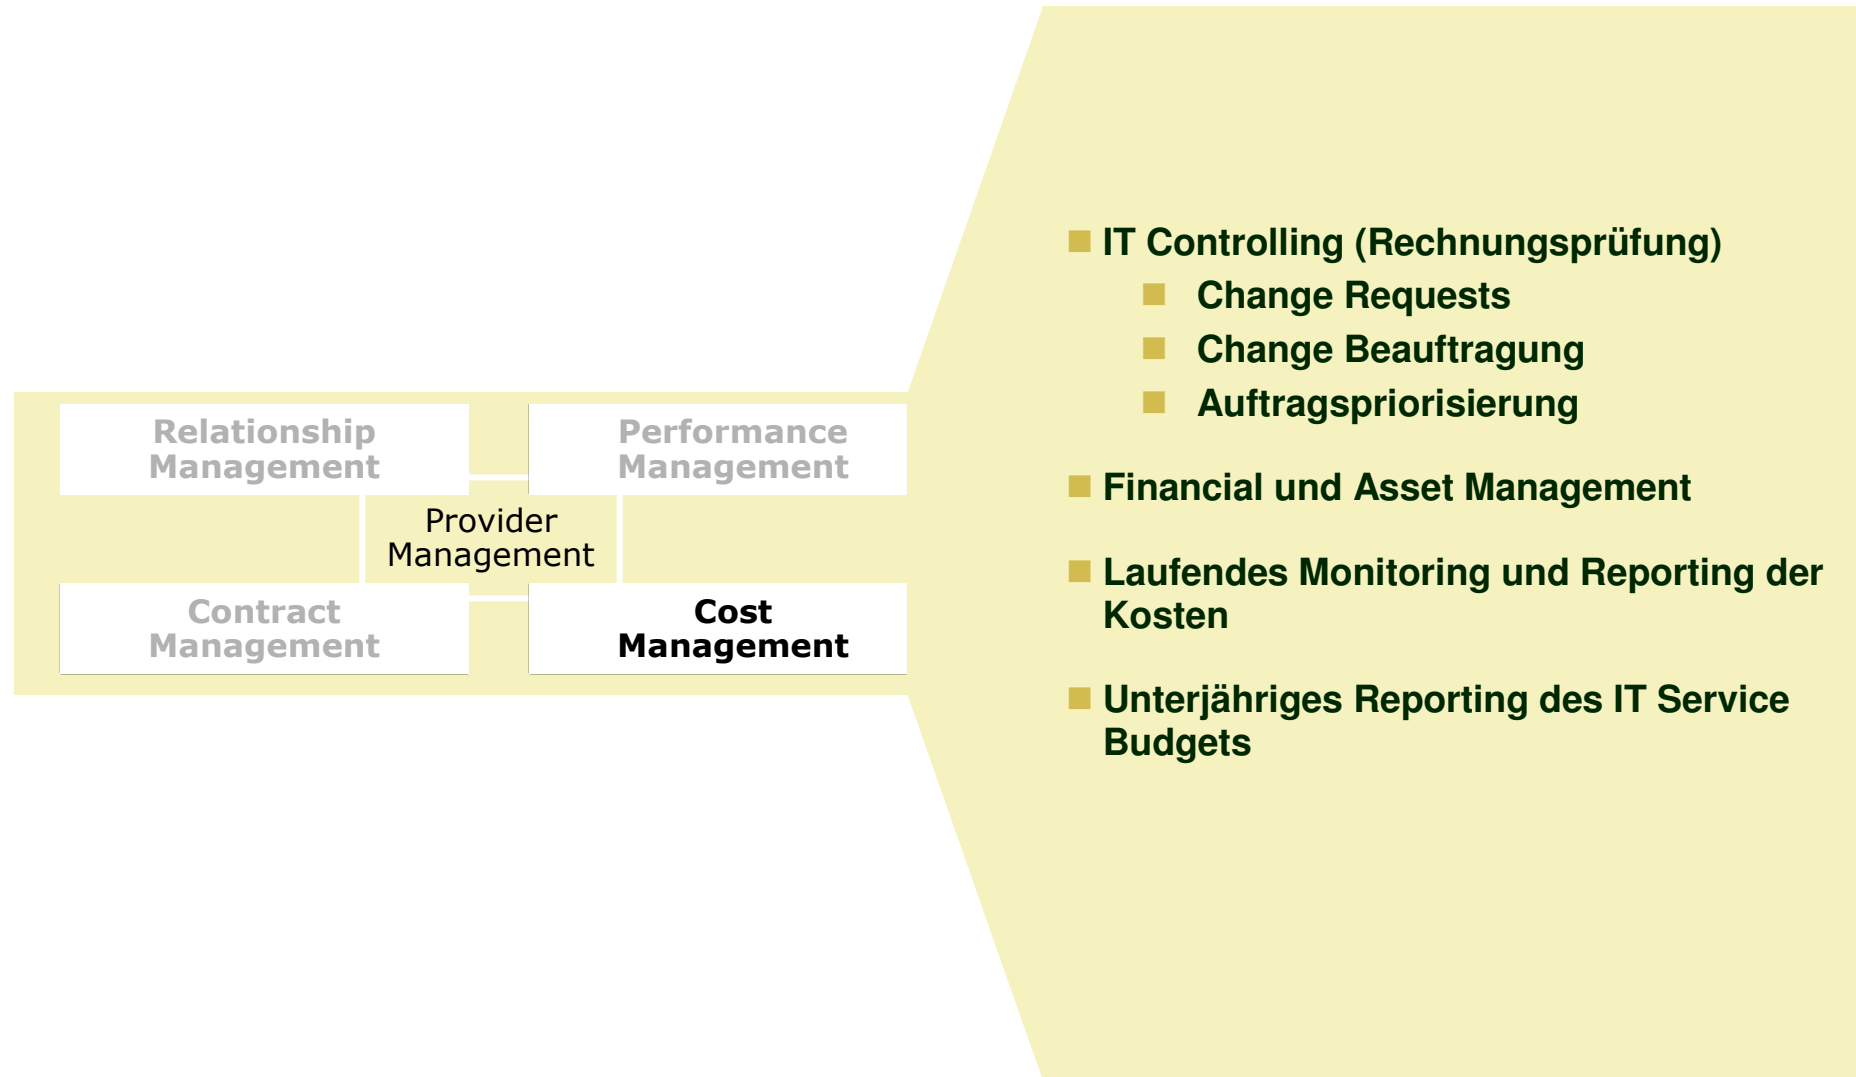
Relationship Management

Performance Management

Provider Management

Contract Management

Cost Management

IT Controlling (Rechnungsprüfung)
Change Requests
Change Beauftragung
Auftragspriorisierung

Financial und Asset Management

Laufendes Monitoring und Reporting der Kosten

Unterjähriges Reporting des IT Service Budgets